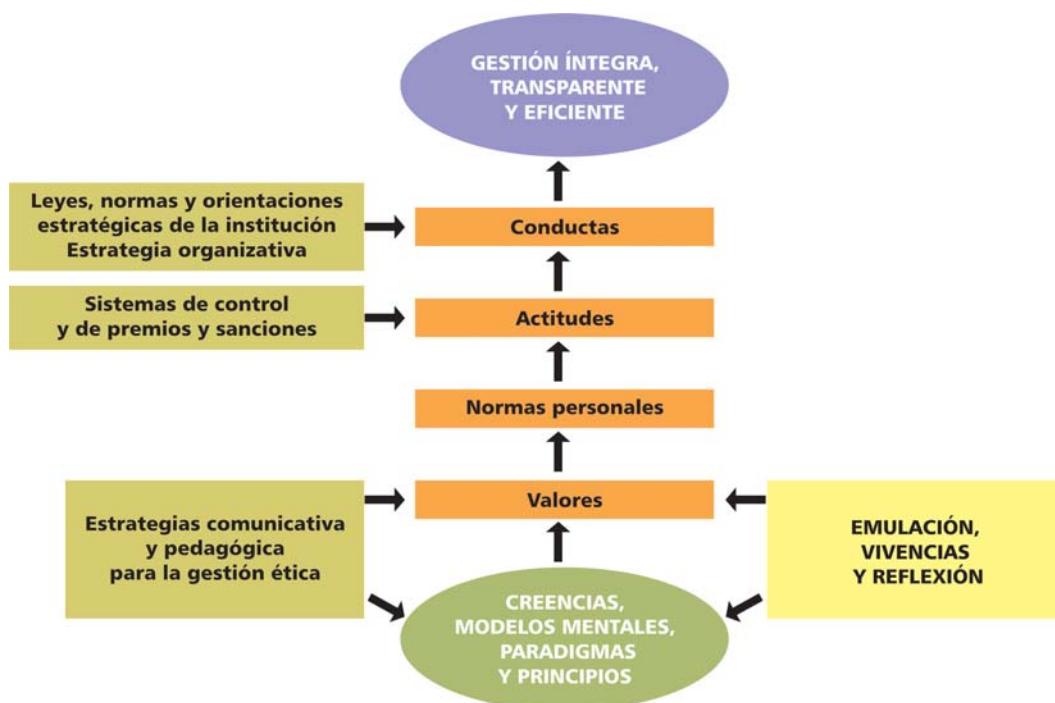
GESTIÓN ÍNTEGRA, TRANSPARENTE Y EFICIENTE

Leyes, normas y orientaciones estratégicas de la institución
Estrategia organizativa

Conductas

Sistemas de control y de premios y sanciones

Actitudes

Normas personales

Estrategias comunicativa y pedagógica para la gestión ética

Valores

EMULACIÓN, VIVENCIAS Y REFLEXIÓN

CREENCIAS, MODELOS MENTALES, PARADIGMAS Y PRINCIPIOS